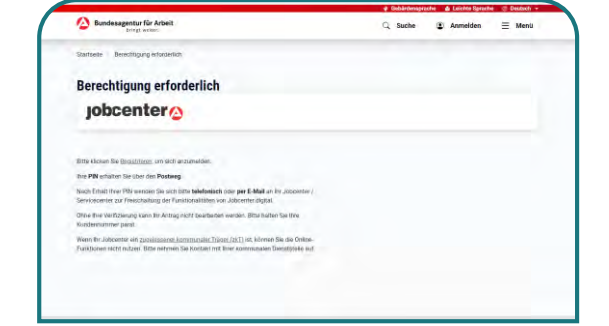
Gebärdensprache Leichte Sprache Deutsch

Bundesagentur für Arbeit
bringt weiter.

Suche Anmelden Menü

Startseite > Berechtigung erforderlich

Berechtigung erforderlich

jobcenter

Bitte klicken Sie Registrieren, um sich anzumelden.

Ihre PIN erhalten Sie über den Postweg.

Nach Erhalt Ihrer PIN wenden Sie sich bitte telefonisch oder per E-Mail an Ihr Jobcenter / Servicecenter zur Freischaltung der Funktionalitäten von Jobcenter.digital.

Ohne Ihre Verifizierung kann Ihr Antrag nicht bearbeitet werden. Bitte halten Sie Ihre Kundennummer parat.

Wenn Ihr Jobcenter ein zugelassener kommunaler Träger (zkT) ist, können Sie die Online-Funktionen nicht nutzen. Bitte nehmen Sie Kontakt mit Ihrer kommunalen Dienststelle auf.